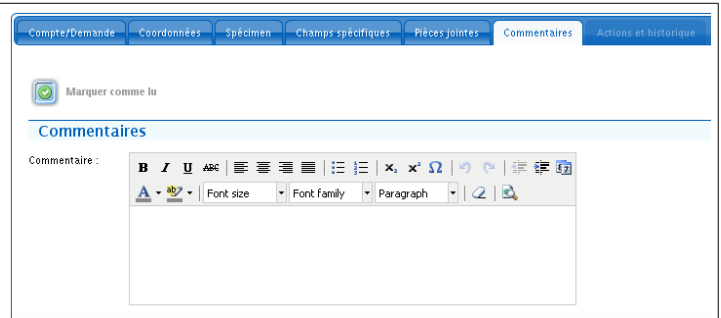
Compte/Demande Coordonnées Spécimen Champs spécifiques Pièces jointes Commentaires Actions et historique

Marquer comme lu

Commentaires

Commentaire :

B I U ABC $x_2$ $x^2$ Ω

Font size Font family Paragraph